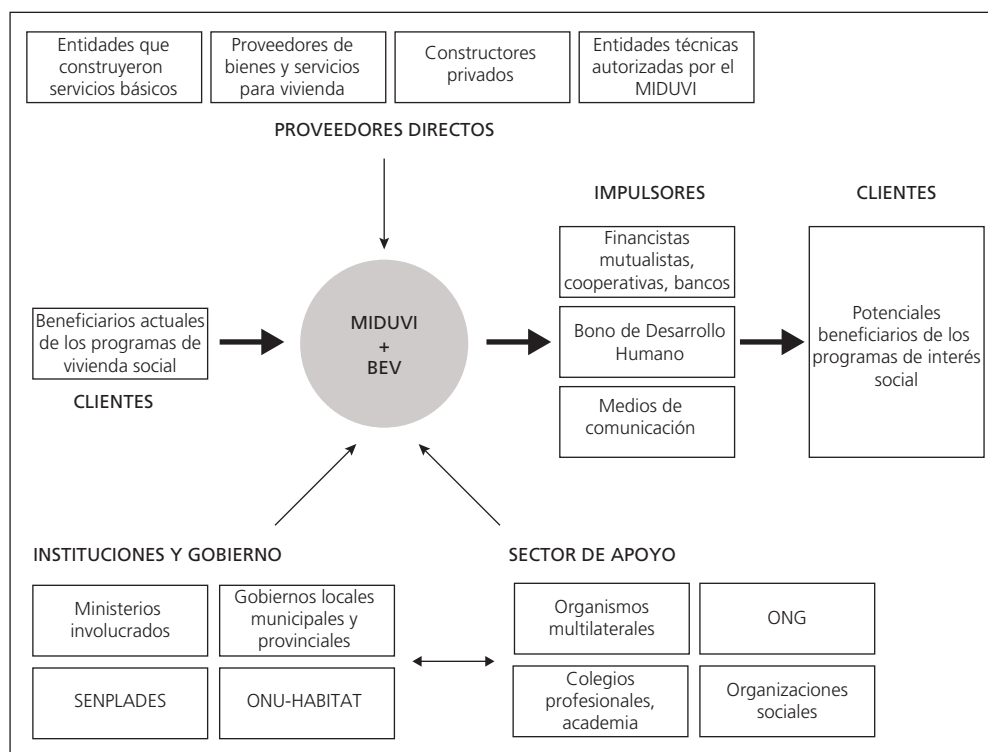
Entidades que construyeron servicios básicos

Proveedores de bienes y servicios para vivienda

Constructores privados

Entidades técnicas autorizadas por el MIDUVI

PROVEEDORES DIRECTOS

IMPULSORES

CLIENTES

Financistas mutualistas, cooperativas, bancos

Beneficiarios actuales de los programas de vivienda social

MIDUVI + BEV

Bono de Desarrollo Humano

Potenciales beneficiarios de los programas de interés social

CLIENTES

Medios de comunicación

INSTITUCIONES Y GOBIERNO

SECTOR DE APOYO

Ministerios involucrados

Gobiernos locales municipales y provinciales

Organismos multilaterales

ONG

SENPLADES

ONU-HABITAT

Colegios profesionales, academia

Organizaciones sociales